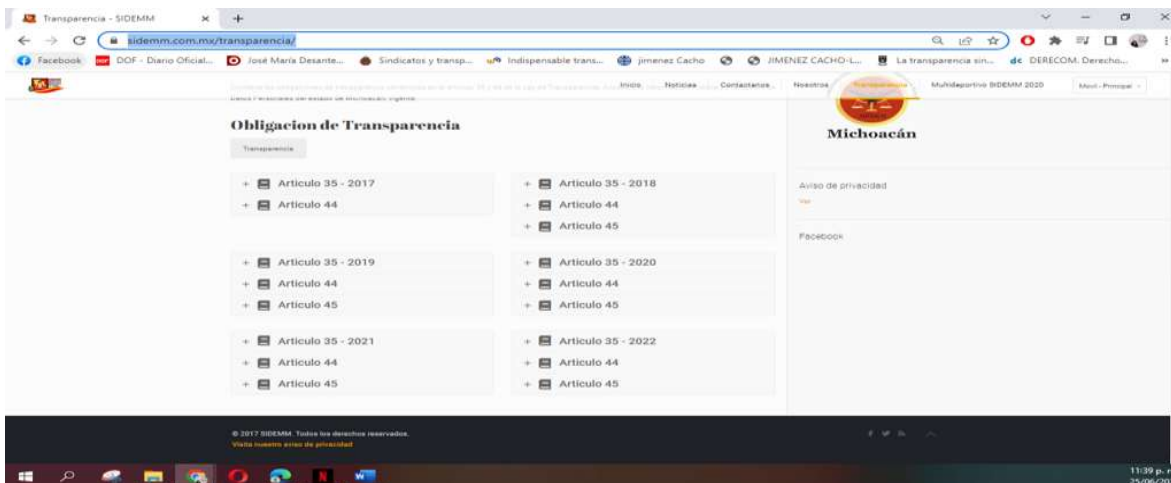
Transparencia - SIDEMM

sidemm.com.mx/transparencia/

Facebook DOF - Diario Oficial... José María Desante... Sindicatos y transp... Indispensable trans... jimenez Cacho JIMENEZ CACHO-L... La transparencia sin... DERECOM. Derecho...

Inicio Noticias Contactanos Nosotros Transparencia Multideportivo SIDEMM 2020 Menú Principal

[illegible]

Obligacion de Transparencia

Transparencia

Michoacán

+ Articulo 35 - 2017
+ Articulo 44

+ Articulo 35 - 2018
+ Articulo 44
+ Articulo 45

Aviso de privacidad
Ver

Facebook

+ Articulo 35 - 2019
+ Articulo 44
+ Articulo 45

+ Articulo 35 - 2020
+ Articulo 44
+ Articulo 45

+ Articulo 35 - 2021
+ Articulo 44
+ Articulo 45

+ Articulo 35 - 2022
+ Articulo 44
+ Articulo 45

© 2017 SIDEMM. Todos los derechos reservados.
Visita nuestro aviso de privacidad

11:39 p. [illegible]
25/06/20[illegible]